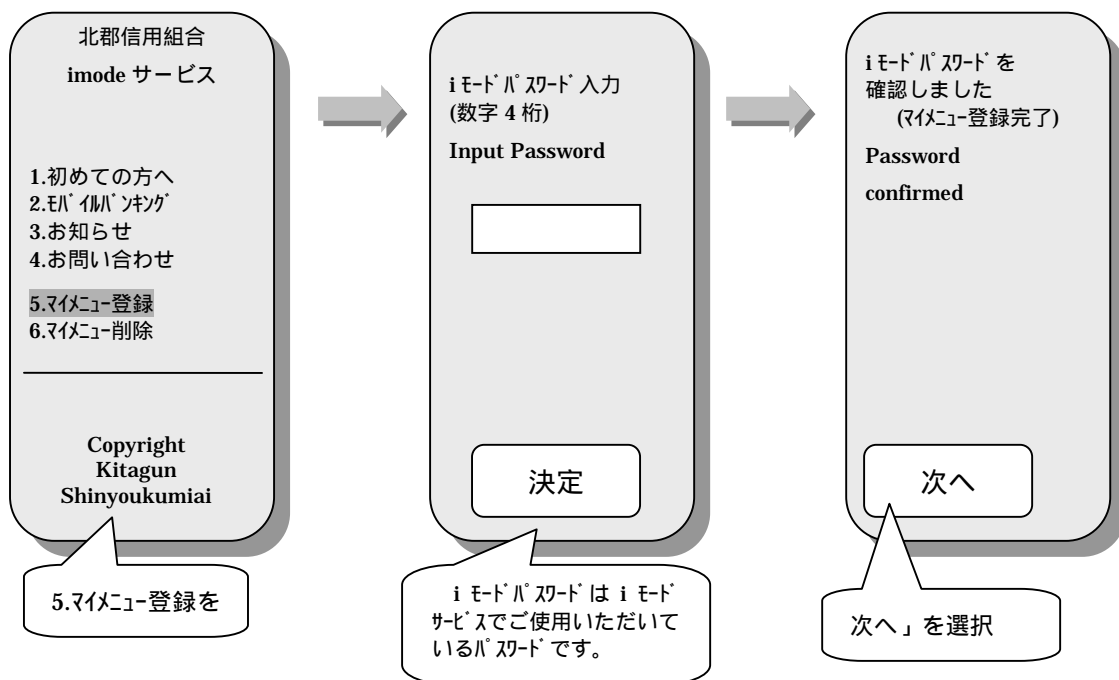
北郡信用組合

imode サービス

1.初めての方へ
2.ﾓﾊﾞｲﾙﾊﾞﾝｷﾝｸﾞ
3.お知らせ
4.お問い合わせ

5.ﾏｲﾒﾆｭｰ登録
6.ﾏｲﾒﾆｭｰ削除

Copyright Kitagun Shinyoukumiai

5.ﾏｲﾒﾆｭｰ登録を

i ﾓｰﾄﾞﾊﾟｽﾜｰﾄﾞ入力 (数字 4 桁)

Input Password

決定

i ﾓｰﾄﾞﾊﾟｽﾜｰﾄﾞは i ﾓｰﾄﾞｻｰﾋﾞｽでご使用いただいているﾊﾟｽﾜｰﾄﾞです。

i ﾓｰﾄﾞﾊﾟｽﾜｰﾄﾞを確認しました
(ﾏｲﾒﾆｭｰ登録完了)

Password confirmed

次へ

次へ」を選択